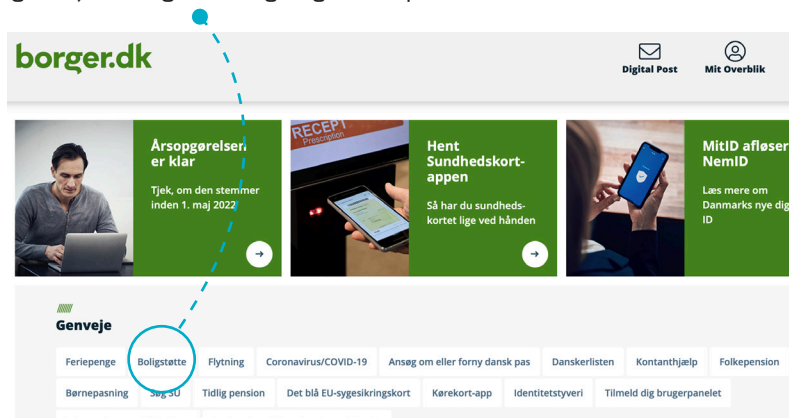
borger.dk

Digital Post

Mit Overblik

Årsopgørelsen er klar

Tjek, om den stemmer inden 1. maj 2022

RECEPT Prescription

Hent Sundhedskort-appen

Så har du sundhedskortet lige ved hånden

MitID afløser NemID

Læs mere om Danmarks nye dig ID

Genveje

Feriepenge | Boligstøtte | Flytning | Coronavirus/COVID-19 | Ansøg om eller forny dansk pas | Danskerlisten | Kontanthjælp | Folkepension

Børnepasning | Søg SU | Tidlig pension | Det blå EU-sygesikringskort | Kørekort-app | Identitetstyveri | Tilmeld dig brugerpanelet